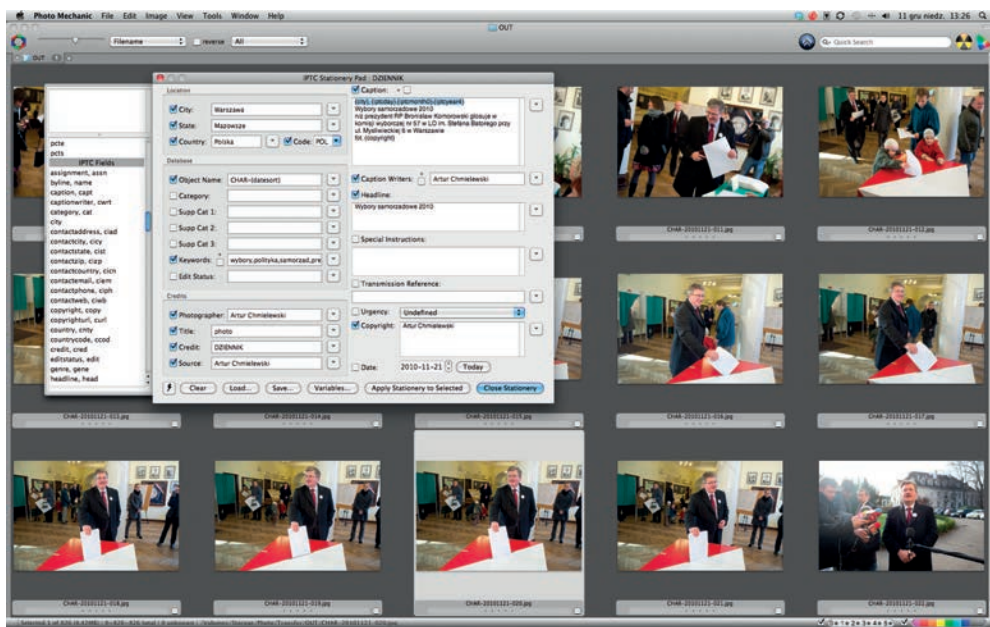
Photo Mechanic File Edit Image View Tools Window Help

11 gru niedz. 13:26

OUT

Filename reverse All

Quick Search

OUT

IPTC Stationery Pad : DZIENNIK

Location

City: Warszawa

State: Mazowsze

Country: Polska Code: POL

Database

Object Name: CHAR-{datesort}

Category:

Supp Cat 1:

Supp Cat 2:

Supp Cat 3:

Keywords: wybory,polityka,samorzad,pre

Edit Status:

Credits

Photographer: Artur Chmielewski

Title: photo

Credit: DZIENNIK

Source: Artur Chmielewski

Caption:

{city}, {iptcday}.{iptcmonth}.{iptcyear4}
Wybory samorzadowe 2010
n/z prezydent RP Bronislaw Komorowski glosuje w komisji wyborczej nr 67 w LO im. Stefana Batorego przy ul. Myslowickiej 6 w Warszawie
fot.{copyright}

Caption Writers: Artur Chmielewski

Headline:

Wybory samorzadowe 2010

Special Instructions:

Transmission Reference:

Urgency: Undefined

Copyright: Artur Chmielewski

Date: 2010-11-21 Today

Clear Load... Save... Variables... Apply Stationery to Selected Close Stationery

pcte
pcts
IPTC Fields
assignment, assn
byline, name
caption, capt
captionwriter, cwrt
category, cat
city
contactaddress, clad
contactcity, clcy
contactstate, clst
contactzip, clzp
contactcountry, clcn
contactemail, clem
contactphone, clph
contactweb, clwb
copyright, copy
copyrighturl, curl
country, cnty
countrycode, ccod
credit, cred
editstatus, edit
genre, gene
headline, head

CHAR-20101121-011.jpg
CHAR-20101121-012.jpg
CHAR-20101121-013.jpg
CHAR-20101121-014.jpg
CHAR-20101121-015.jpg
CHAR-20101121-016.jpg
CHAR-20101121-017.jpg
CHAR-20101121-018.jpg
CHAR-20101121-019.jpg
CHAR-20101121-020.jpg
CHAR-20101121-021.jpg
CHAR-20101121-022.jpg

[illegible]